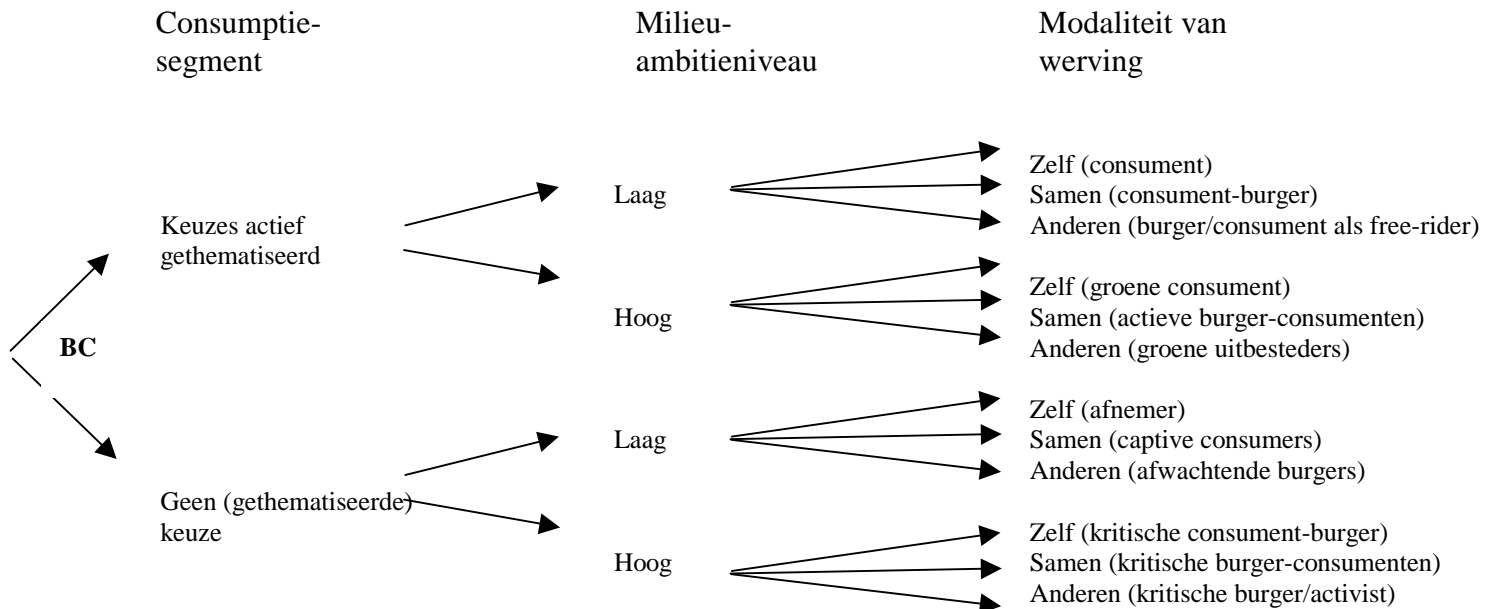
Consumptiesegment

Milieuambitieniveau

Modaliteit van werving

BC

Keuzes actief gethematiseerd

Laag

Zelf (consument)
Samen (consument-burger)
Anderen (burger/consument als free-rider)

Hoog

Zelf (groene consument)
Samen (actieve burger-consumenten)
Anderen (groene uitbesteders)

Geen (gethematiseerde) keuze

Laag

Zelf (afnemer)
Samen (captive consumers)
Anderen (afwachtende burgers)

Hoog

Zelf (kritische consument-burger)
Samen (kritische burger-consumenten)
Anderen (kritische burger/activist)